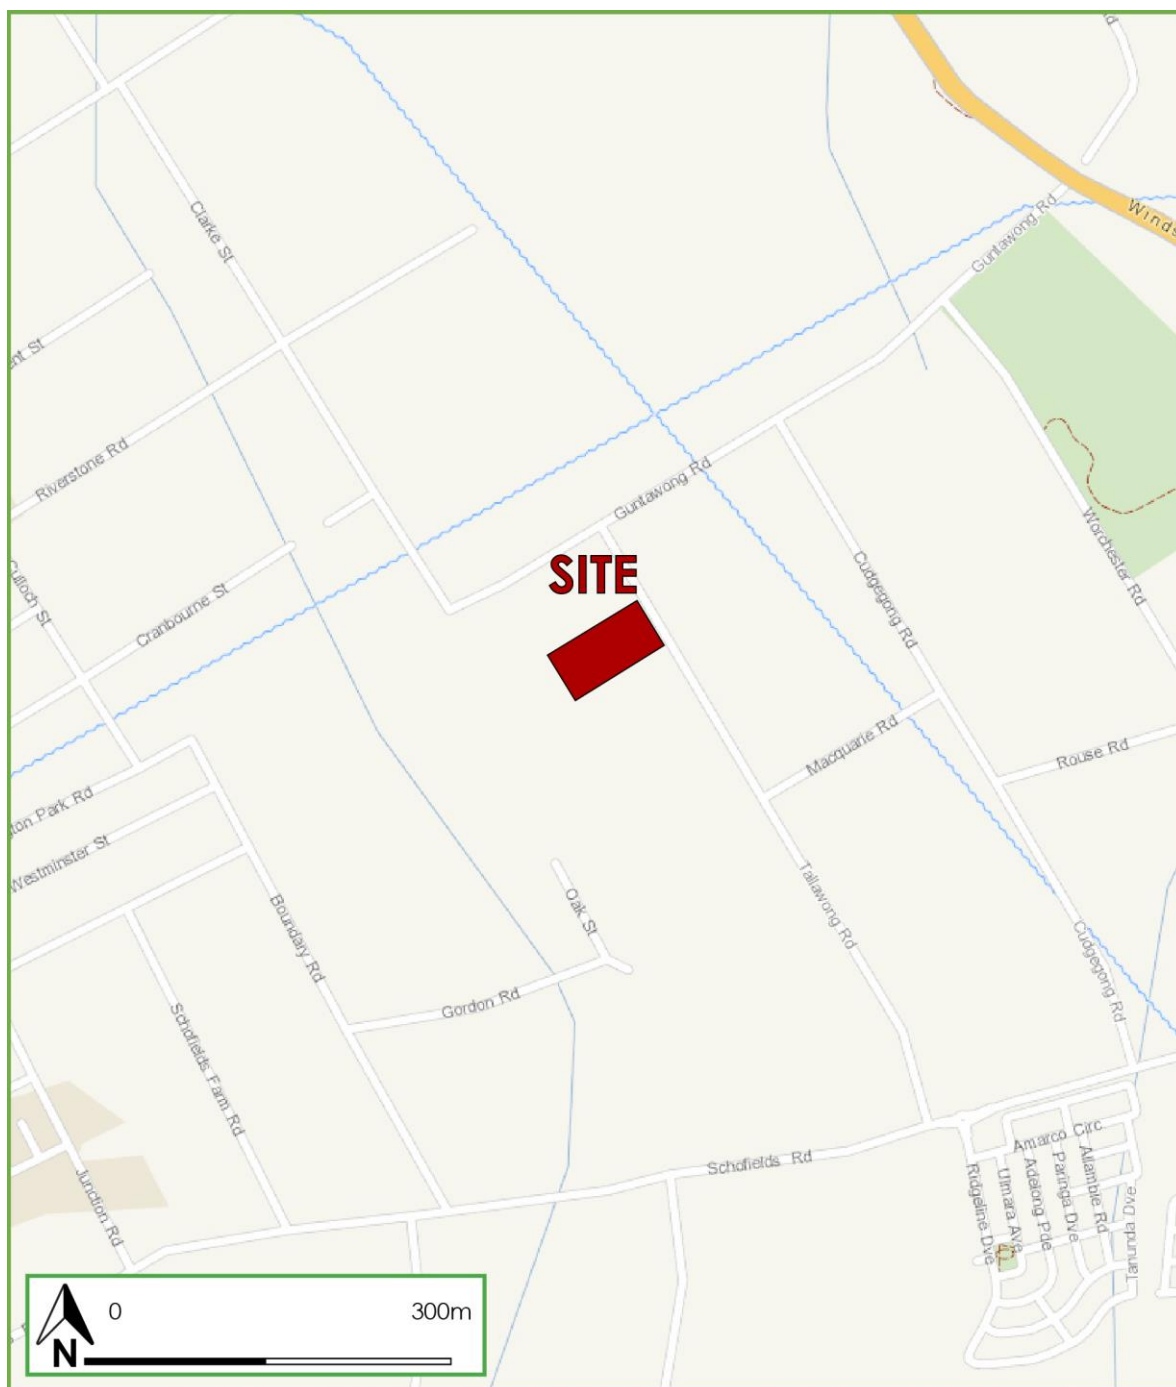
Clarke St
nt St
Riverstone Rd
Culloch St
Cranbourne St
Guntawong Rd
Guntawong Rd
Winds
SITE
Cudgegong Rd
Worchester Rd
Macquarie Rd
Rouse Rd
ton Park Rd
Westminster St
Boundary Rd
Oak St
Tallawong Rd
Cudgegong Rd
Gordon Rd
Schofields Farm Rd
Junction Rd
Schofields Rd
Amarco Circ
Ridgeline Dve
Ulmara Ave
Adelong Pde
Paringa Dve
Allambie Rd
Tarunda Dve
N
0
300m